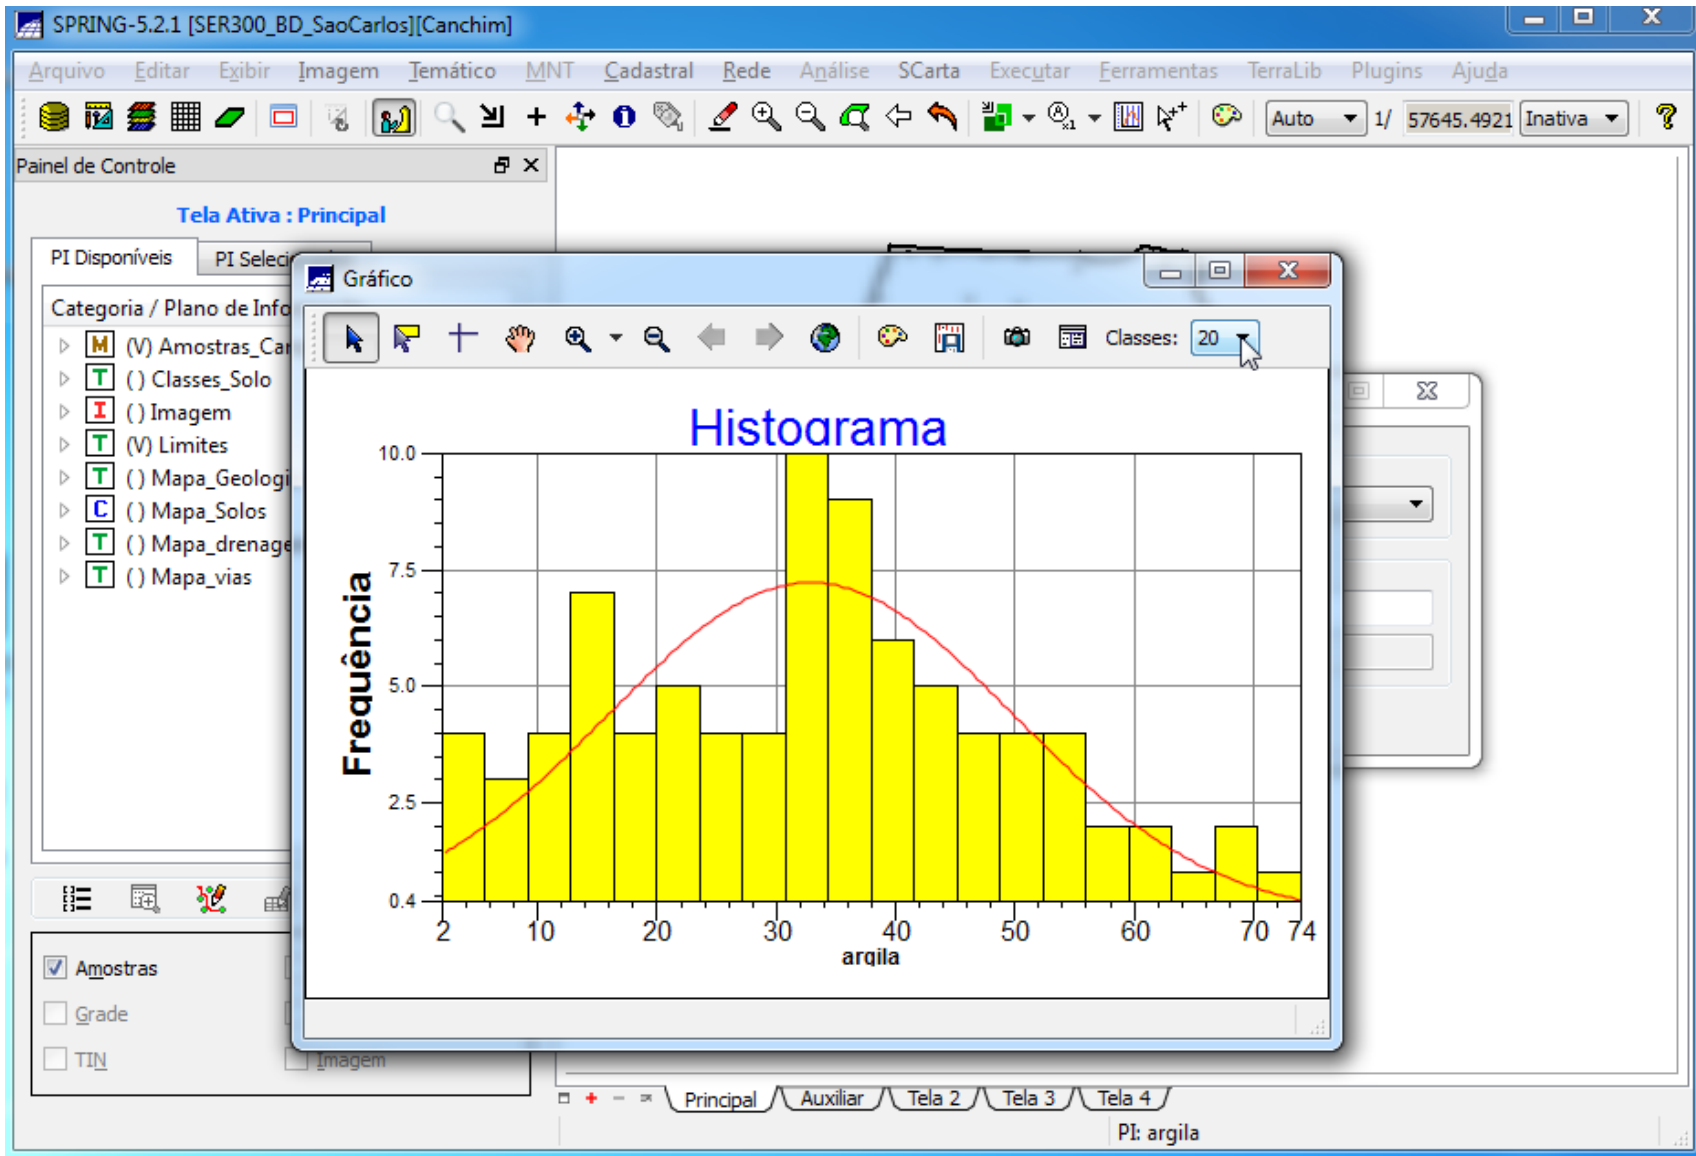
SPRING-5.2.1 [SER300_BD_SaoCarlos][Canchim]

Arquivo Editar Exibir Imagem Temático MNT Cadastral Rede Análise SCarta Executar Ferramentas TerraLib Plugins Ajuda

Auto 1/ 57645.4921 Inativa

Painel de Controle

Tela Ativa : Principal

PI Disponíveis PI Seleci

Categoria / Plano de Info

(V) Amostras_Ca
() Classes_Solo
() Imagem
(V) Limites
() Mapa_Geologi
() Mapa_Solos
() Mapa_drenage
() Mapa_vias

Amostras
Grade
TIN
Imagem

Gráfico

Classes: 20

Histograma

Frequência

10.0
7.5
5.0
2.5
0.4

2 10 20 30 40 50 60 70 74

argila

Principal Auxiliar Tela 2 Tela 3 Tela 4

PI: argila